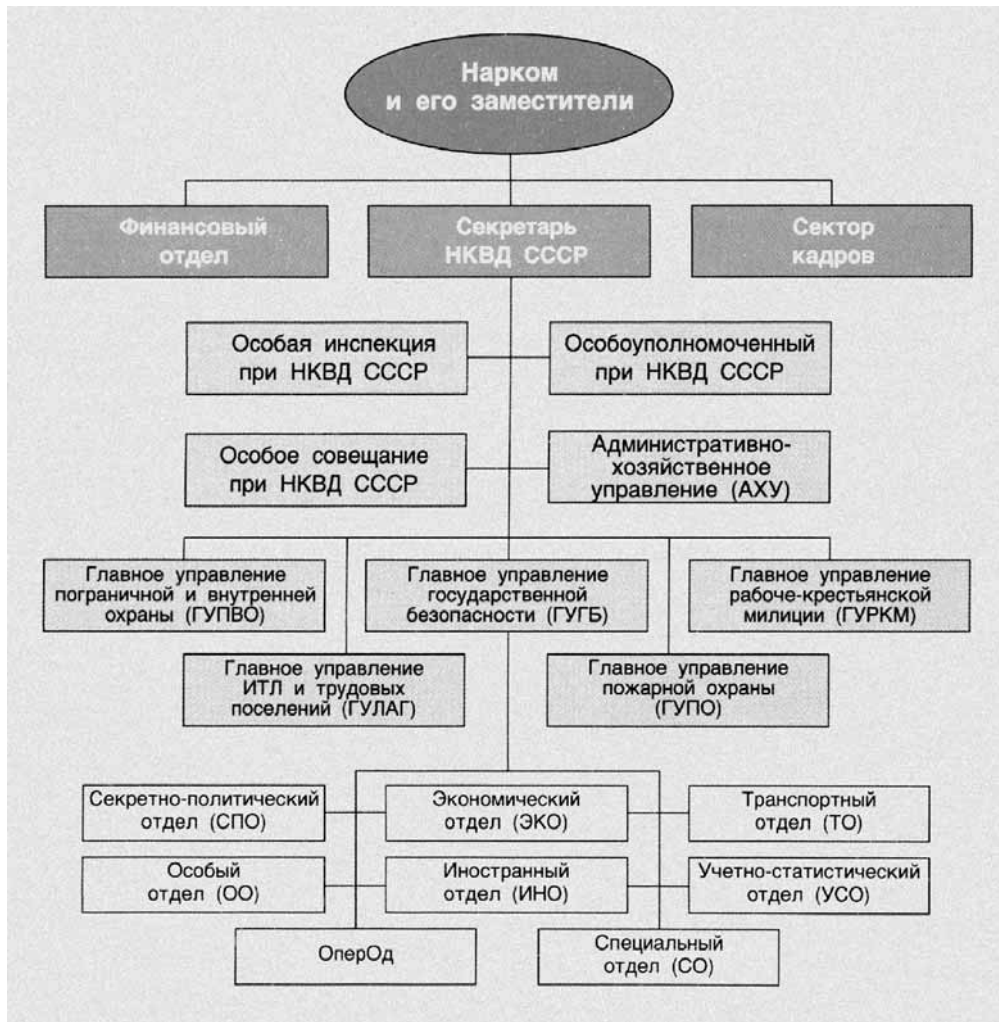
Нарком и его заместители

Финансовый отдел

Секретарь НКВД СССР

Сектор кадров

Особая инспекция при НКВД СССР

Особоуполномоченный при НКВД СССР

Особое совещание при НКВД СССР

Административно-хозяйственное управление (АХУ)

Главное управление пограничной и внутренней охраны (ГУПВО)

Главное управление государственной безопасности (ГУГБ)

Главное управление рабоче-крестьянской милиции (ГУРКМ)

Главное управление ИТЛ и трудовых поселений (ГУЛАГ)

Главное управление пожарной охраны (ГУПО)

Секретно-политический отдел (СПО)

Экономический отдел (ЭКО)

Транспортный отдел (ТО)

Особый отдел (ОО)

Иностранный отдел (ИНО)

Учетно-статистический отдел (УСО)

ОперОд

Специальный отдел (СО)